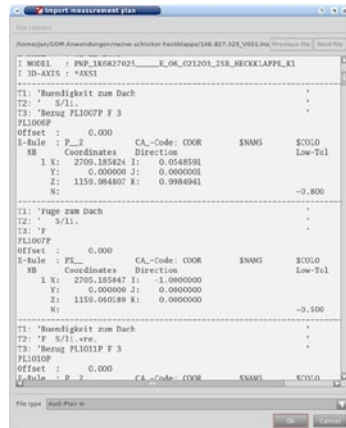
Import measurement plan

File content

/home/jan/GOM-Anwendungen/ne/ve-schicker Heckklappe/1K6.827.025_V001.ins Previous file Next file

I MODEL : PNP_1K6827025____E_06_021203_2SR_HECKKLAPPE_K1
I 3D-AXIS : *AXSI

T1: 'Buendigkeit zum Dach '
T2: ' S/li. '
T3: 'Bezug PL1007P F 3 '
PL1006P
Offset : 0.000
E-Rule : P__2 CA_-Code: COOR $NAMS $COLO
NB Coordinates Direction Low-Tol
1 X: 2709.185424 I: 0.0548591
Y: 0.000000 J: 0.0000000
Z: 1159.984807 K: 0.9984941
N: -0.800

T1: 'Fuge zum Dach '
T2: ' S/li. '
T3: 'F '
PL1007P
Offset : 0.000
E-Rule : FX__ CA_-Code: COOR $NAMS $COLO
NB Coordinates Direction Low-Tol
1 X: 2705.185847 I: -1.0000000
Y: 0.000000 J: 0.0000000
Z: 1150.010189 K: 0.0000000
N: -0.500

T1: 'Buendigkeit zum Dach '
T2: 'F S/li.+re. '
T3: 'Bezug PL1011P F 3 '
PL1010P
Offset : 0.000
E-Rule : P__2 CA_-Code: COOR $NAMS $COLO

File type Audi-Plan-In

Ok Cancel